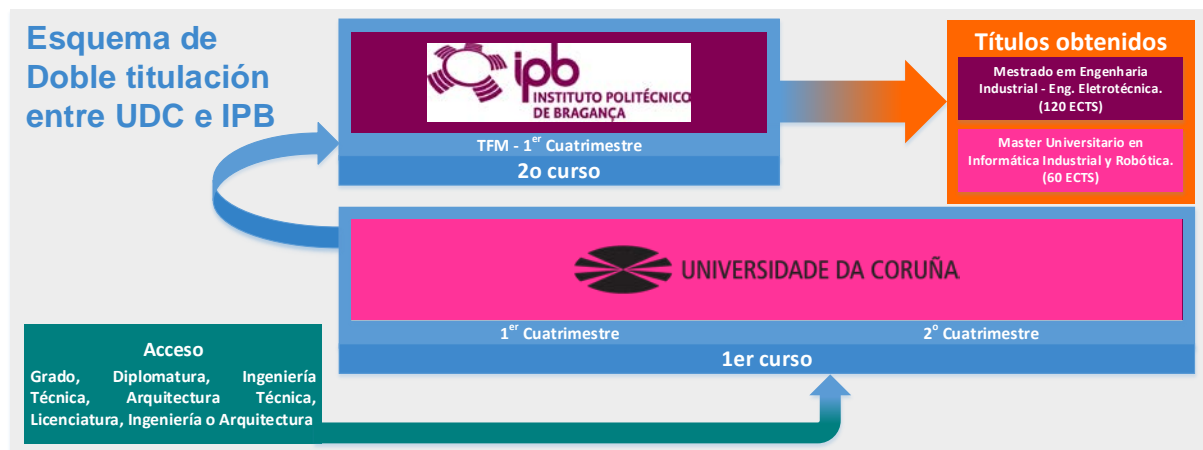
Esquema de Doble titulación entre UDC e IPB

ipb INSTITUTO POLITÉCNICO DE BRAGANÇA

TFM - 1$^{er}$ Cuatrimestre

2o curso

Títulos obtenidos

Mestrado em Engenharia Industrial - Eng. Eletrotécnica. (120 ECTS)

Master Universitario en Informática Industrial y Robótica. (60 ECTS)

UNIVERSIDADE DA CORUÑA

1$^{er}$ Cuatrimestre

2$^{o}$ Cuatrimestre

1er curso

Acceso

Grado, Diplomatura, Ingeniería Técnica, Arquitectura Técnica, Licenciatura, Ingeniería o Arquitectura